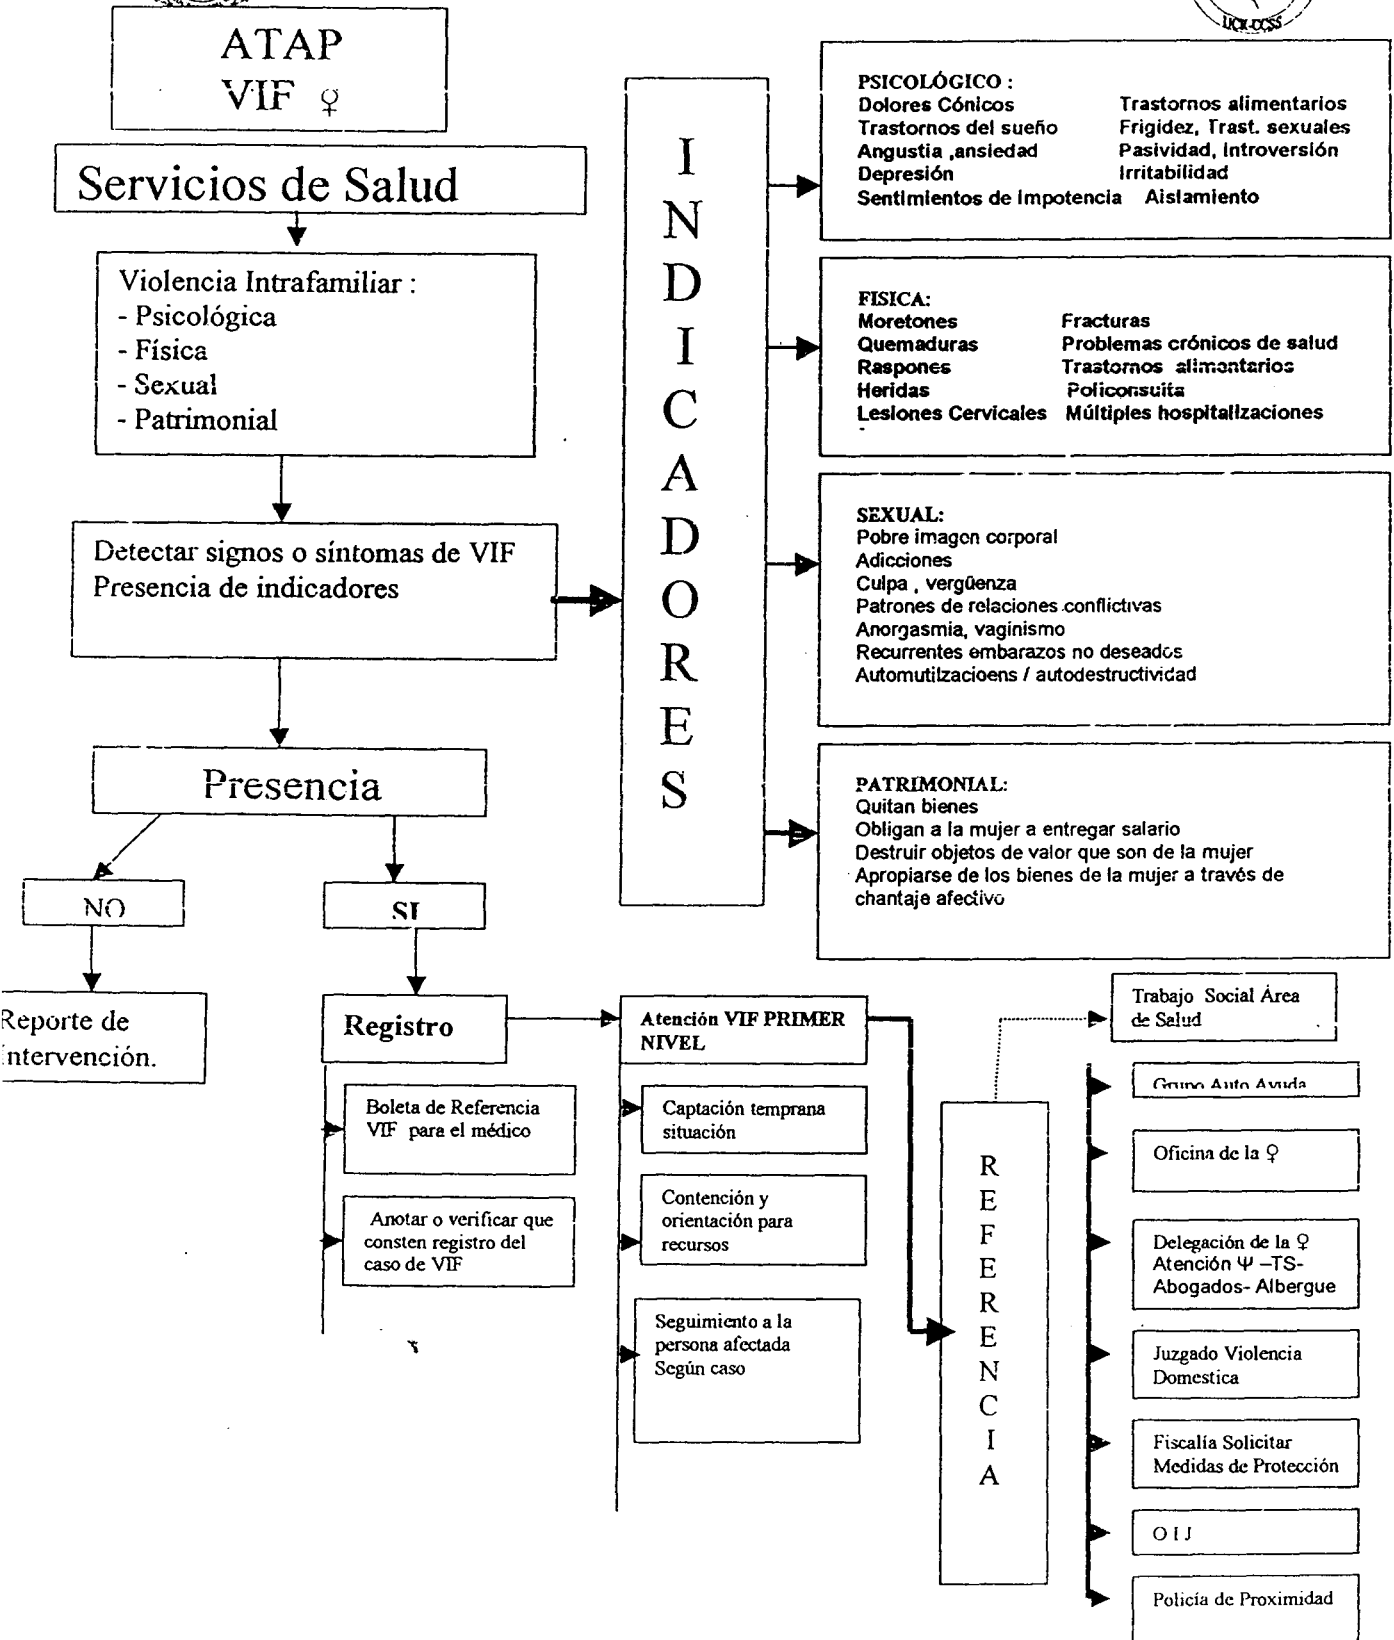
UCI-CCSS

ATAP
VIF ♀

Servicios de Salud

Violencia Intrafamiliar :
- Psicológica
- Física
- Sexual
- Patrimonial

Detectar signos o síntomas de VIF
Presencia de indicadores

Presencia

NO

Reporte de intervención.

SI

Registro

Boleta de Referencia VIF para el médico

Anotar o verificar que consten registro del caso de VIF

INDICADORES

PSICOLÓGICO :
Dolores Cónicos
Trastornos del sueño
Angustia ,ansiedad
Depresión
Sentimientos de impotencia
Trastornos alimentarios
Frigidez, Trast. sexuales
Pasividad, introversión
Irritabilidad
Aislamiento

FISICA:
Moretones
Quemaduras
Raspones
Heridas
Lesiones Cervicales
Fracturas
Problemas crónicos de salud
Trastornos alimentarios
Policonsulta
Múltiples hospitalizaciones

SEXUAL:
Pobre imagen corporal
Adicciones
Culpa , vergüenza
Patrones de relaciones conflictivas
Anorgasmia, vaginismo
Recurrentes embarazos no deseados
Automutilzacioens / autodestructividad

PATRIMONIAL:
Quitan bienes
Obligan a la mujer a entregar salario
Destruir objetos de valor que son de la mujer
Apropiarse de los bienes de la mujer a través de chantaje afectivo

Atención VIF PRIMER NIVEL

Captación temprana situación

Contención y orientación para recursos

Seguimiento a la persona afectada Según caso

REFERENCIA

Trabajo Social Área de Salud

Grupo Auto Ayuda

Oficina de la ♀

Delegación de la ♀ Atención Ψ –TS- Abogados- Albergue

Juzgado Violencia Domestica

Fiscalía Solicitar Medidas de Protección

O I J

Policía de Proximidad